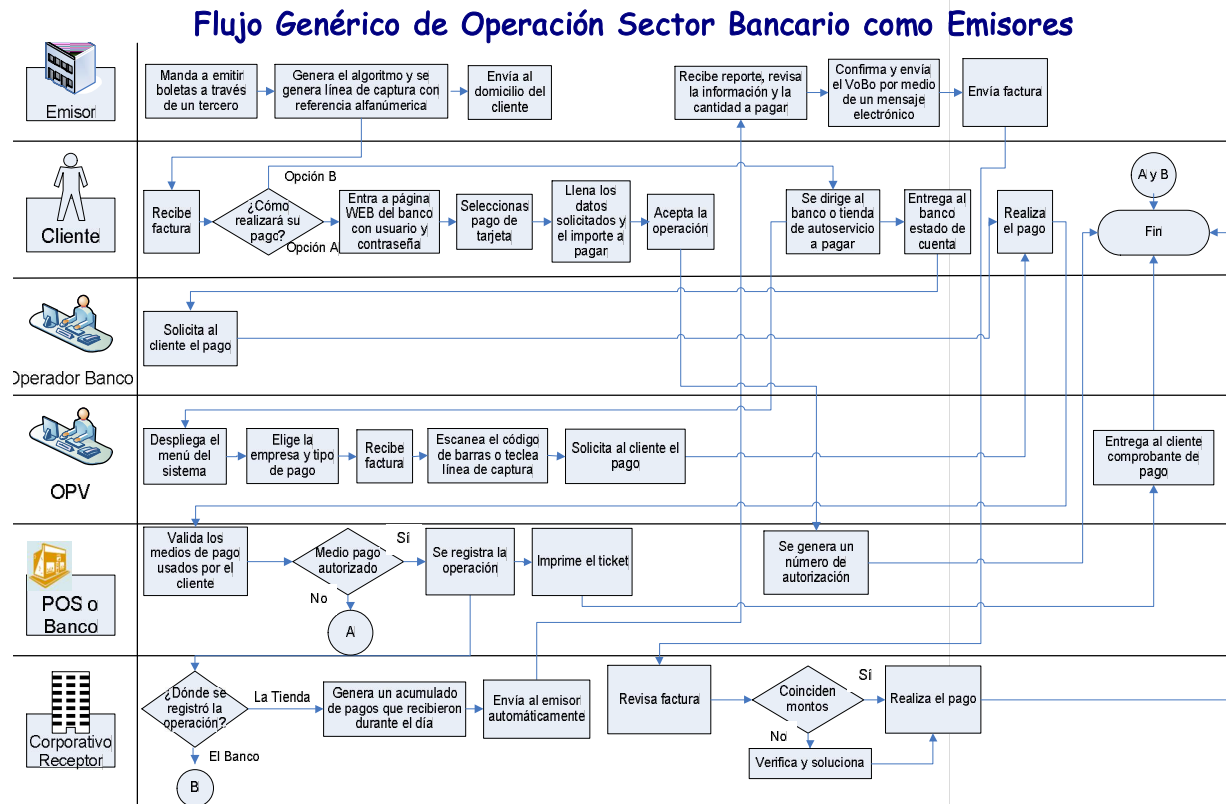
Flujo Genérico de Operación Sector Bancario como Emisores

Emisor

Manda a emitir boletas a través de un tercero

Genera el algoritmo y se genera línea de captura con referencia alfanúmerica

Envía al domicilio del cliente

Recibe reporte, revisa la información y la cantidad a pagar

Confirma y envía el VoBo por medio de un mensaje electrónico

Envía factura

Cliente

Opción B

Recibe factura

¿Cómo realizará su pago?

Opción A

Entra a página WEB del banco con usuario y contraseña

Seleccionas pago de tarjeta

Llena los datos solicitados y el importe a pagar

Acepta la operación

Se dirige al banco o tienda de autoservicio a pagar

Entrega al banco estado de cuenta

Realiza el pago

A y B

Fin

Operador Banco

Solicita al cliente el pago

OPV

Despliega el menú del sistema

Elige la empresa y tipo de pago

Recibe factura

Escanea el código de barras o teclea línea de captura

Solicita al cliente el pago

Entrega al cliente comprobante de pago

POS o Banco

Valida los medios de pago usados por el cliente

Medio pago autorizado

Sí

No

A

Se registra la operación

Imprime el ticket

Se genera un número de autorización

Corporativo Receptor

¿Dónde se registró la operación?

La Tienda

El Banco

B

Genera un acumulado de pagos que recibieron durante el día

Envía al emisor automáticamente

Revisa factura

Coinciden montos

Sí

No

Realiza el pago

Verifica y soluciona